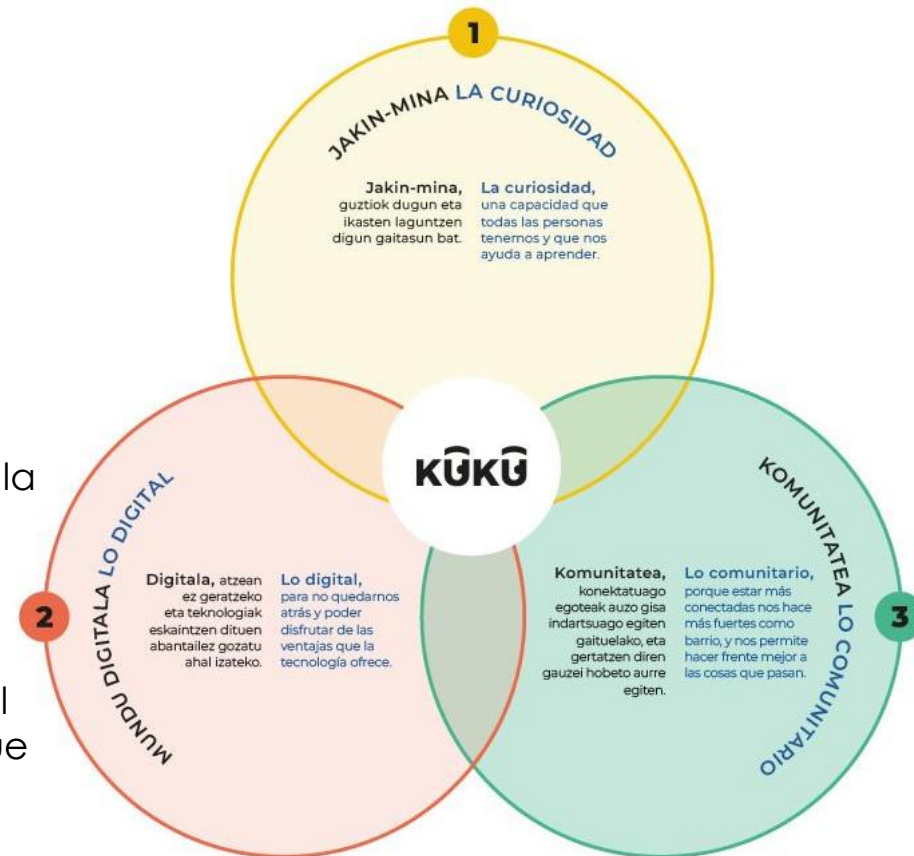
1

JAKIN-MINA LA CURIOSIDAD

Jakin-mina, guztiok dugun eta ikasten laguntzen digun gaitasun bat.

La curiosidad, una capacidad que todas las personas tenemos y que nos ayuda a aprender.

KŪKŪ

la

2

MUNDU DIGITALA LO DIGITAL

Digitala, atzean ez geratzeko eta teknologiak eskaintzen dituen abantailez gozatu ahal izateko.

Lo digital, para no quedarnos atrás y poder disfrutar de las ventajas que la tecnología ofrece.

l
ue

3

KOMUNITATEA LO COMUNITARIO

Komunitatea, konektatuago egoteak auzo gisa indartsuago egiten gaituelako, eta gertatzen diren gauzei hobeto aurre egiten.

Lo comunitario, porque estar más conectadas nos hace más fuertes como barrio, y nos permite hacer frente mejor a las cosas que pasan.